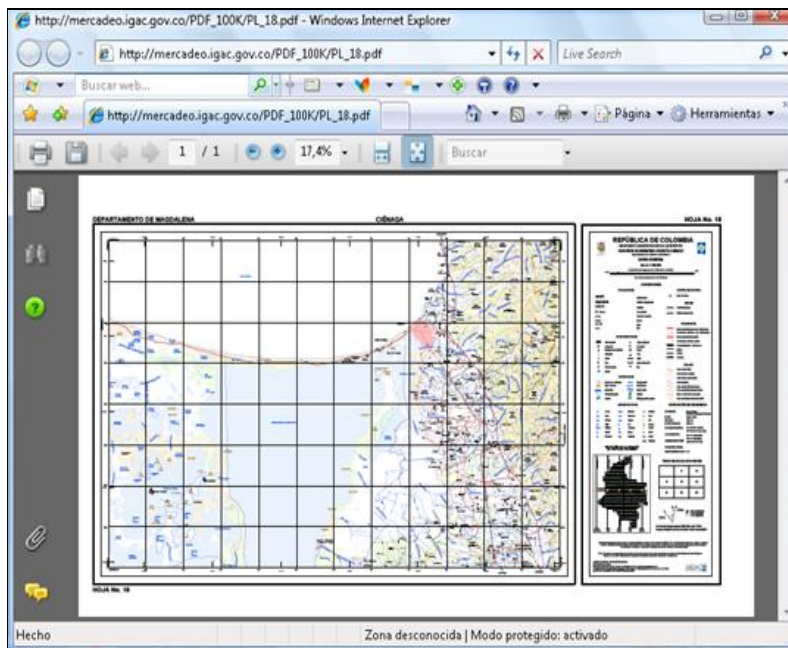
http://mercadeo.igac.gov.co/PDF_100K/PL_18.pdf - Windows Internet Explorer

http://mercadeo.igac.gov.co/PDF_100K/PL_18.pdf

Live Search

Buscar web...

http://mercadeo.igac.gov.co/PDF_100K/PL_18.pdf

Página

Herramientas

1 / 1

17,4%

Buscar

DEPARTAMENTO DE MAGDALENA

CIÉNAGA

HOJA No. 18

REPÚBLICA DE COLOMBIA

HOJA No. 18

Hecho

Zona desconocida | Modo protegido: activado